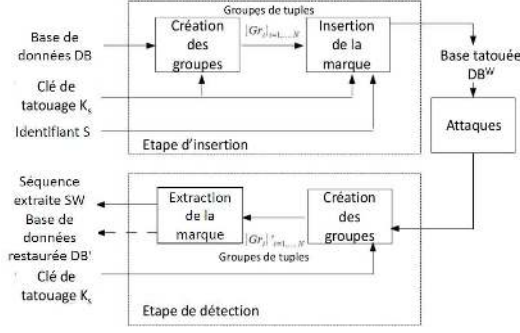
Groupes de tuples

Base de données DB

Création des groupes

$\{Gr_i\}_{i=1,...,N}$

Insertion de la marque

Base tatouée $DB^W$

Clé de tatouage $K_s$

Identifiant S

Etape d'insertion

Attaques

Séquence extraite SW

Base de données restaurée DB'

Extraction de la marque

$\{Gr_i\}^*_{i=1,...,N}$

Création des groupes

Groupes de tuples

Clé de tatouage $K_s$

Etape de détection